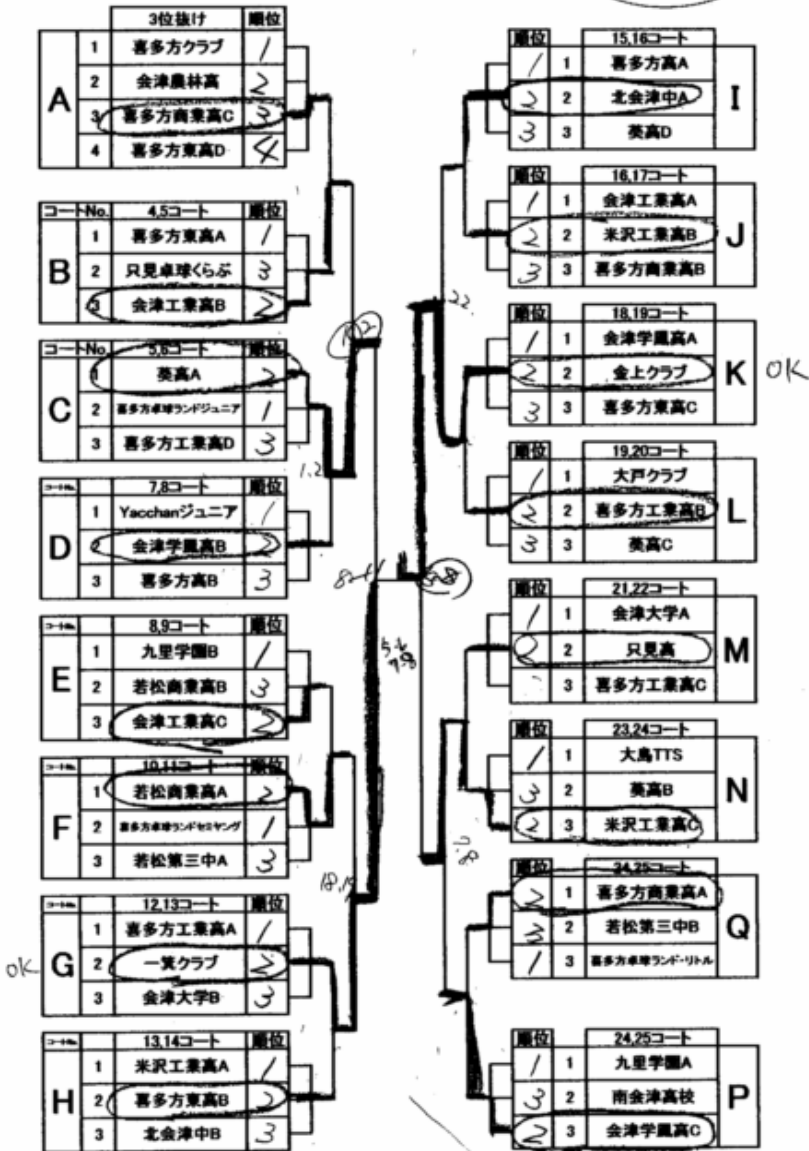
A
| | 3位抜け | 順位 |
|---|---|---|
| 1 | 喜多方クラブ | 1 |
| 2 | 会津農林高 | 2 |
| 3 | 喜多方商業高C | 3 |
| 4 | 喜多方東高D | 4 |

B
| コートNo. | 4,5コート | 順位 |
|---|---|---|
| 1 | 喜多方東高A | 1 |
| 2 | 只見卓球くらぶ | 3 |
| 3 | 会津工業高B | 2 |

C
| コートNo. | 5,6コート | 順位 |
|---|---|---|
| 1 | 葵高A | 2 |
| 2 | 喜多方卓球ランドジュニア | 1 |
| 3 | 喜多方工業高D | 3 |

D
| コートNo. | 7,8コート | 順位 |
|---|---|---|
| 1 | Yacchanジュニア | 1 |
| 2 | 会津学鳳高B | 2 |
| 3 | 喜多方高B | 3 |

E
| コートNo. | 8,9コート | 順位 |
|---|---|---|
| 1 | 九里学園B | 1 |
| 2 | 若松商業高B | 3 |
| 3 | 会津工業高C | 2 |

F
| コートNo. | 10,11コート | 順位 |
|---|---|---|
| 1 | 若松商業高A | 2 |
| 2 | 喜多方卓球ランドセミヤング | 1 |
| 3 | 若松第三中A | 3 |

OK
G
| コートNo. | 12,13コート | 順位 |
|---|---|---|
| 1 | 喜多方工業高A | 1 |
| 2 | 一箕クラブ | 2 |
| 3 | 会津大学B | 3 |

H
| コートNo. | 13,14コート | 順位 |
|---|---|---|
| 1 | 米沢工業高A | 1 |
| 2 | 喜多方東高B | 2 |
| 3 | 北会津中B | 3 |

10,2
1,2
8-11
18,19
5.6
7.8
22
7.8

I
| 順位 | | 15,16コート |
|---|---|---|
| 1 | 1 | 喜多方高A |
| 2 | 2 | 北会津中A |
| 3 | 3 | 葵高D |

J
| 順位 | | 16,17コート |
|---|---|---|
| 1 | 1 | 会津工業高A |
| 2 | 2 | 米沢工業高B |
| 3 | 3 | 喜多方商業高B |

K OK
| 順位 | | 18,19コート |
|---|---|---|
| 1 | 1 | 会津学鳳高A |
| 2 | 2 | 金上クラブ |
| 3 | 3 | 喜多方東高C |

L
| 順位 | | 19,20コート |
|---|---|---|
| 1 | 1 | 大戸クラブ |
| 2 | 2 | 喜多方工業高B |
| 3 | 3 | 葵高C |

M
| 順位 | | 21,22コート |
|---|---|---|
| 1 | 1 | 会津大学A |
| 2 | 2 | 只見高 |
| | 3 | 喜多方工業高C |

N
| 順位 | | 23,24コート |
|---|---|---|
| 1 | 1 | 大島TTS |
| 3 | 2 | 葵高B |
| 2 | 3 | 米沢工業高C |

Q
| 順位 | | 24,25コート |
|---|---|---|
| 2 | 1 | 喜多方商業高A |
| 3 | 2 | 若松第三中B |
| 1 | 3 | 喜多方卓球ランド・リトル |

P
| 順位 | | 24,25コート |
|---|---|---|
| 1 | 1 | 九里学園A |
| 3 | 2 | 南会津高校 |
| 2 | 3 | 会津学鳳高C |